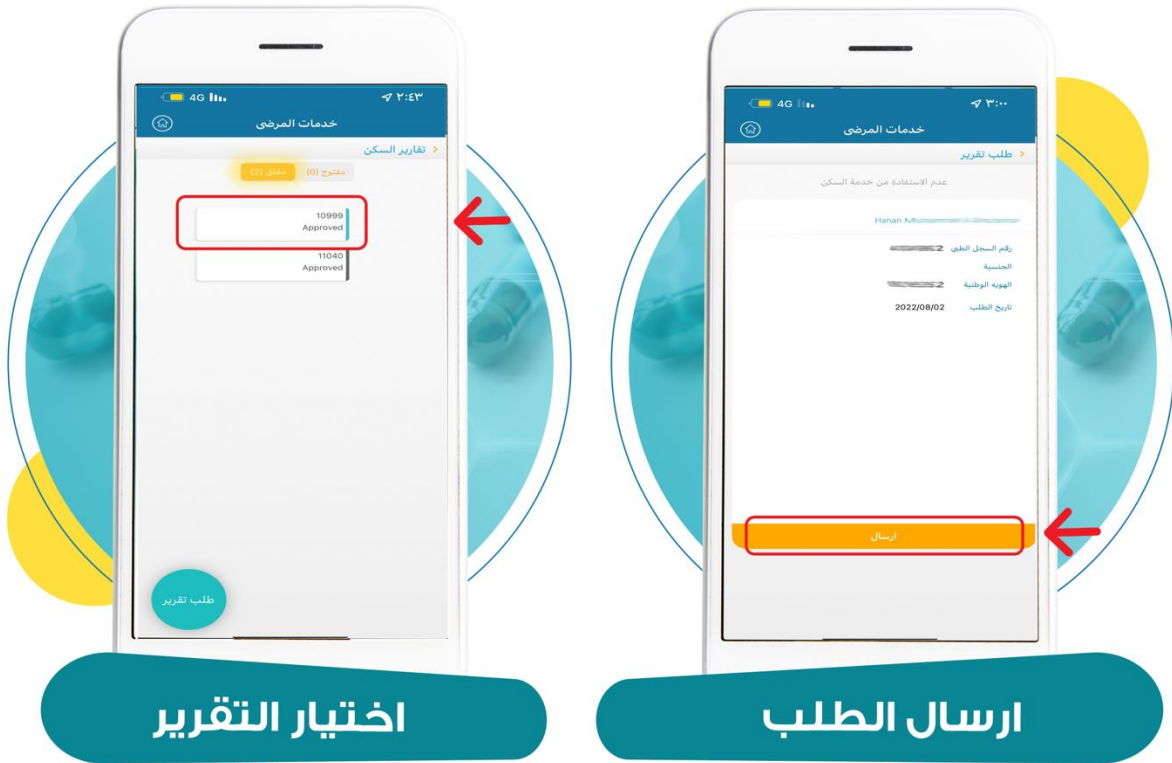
4G ٢:٤٣
خدمات المرضى
تقارير السكن
مفتوح (0) مغلق (2)
10999
Approved
11040
Approved
طلب تقرير
اختيار التقرير

4G ٣:٠٠
خدمات المرضى
طلب تقرير
عدم الاستفادة من خدمة السكن
Hanan M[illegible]
رقم السجل الطبي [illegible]2
الجنسية
الهوية الوطنية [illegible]2
تاريخ الطلب 2022/08/02
ارسال
ارسال الطلب